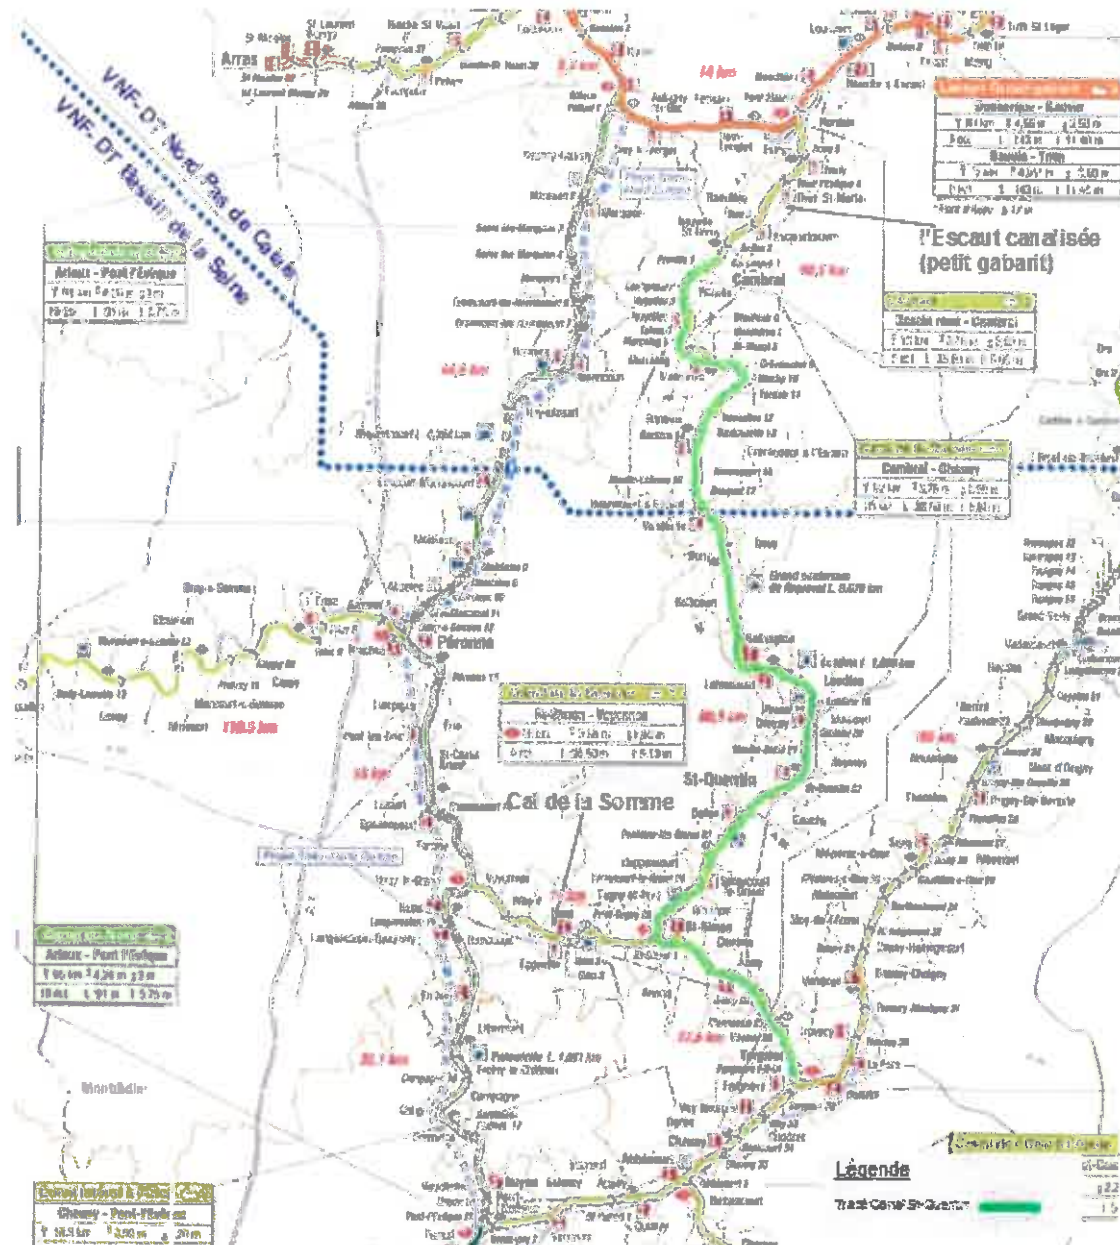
VNF- D^t Nord Pas de Calais
VNF- D^t Bassin de la Seine

Arras

14 km

l'Escaut canalisée (petit gabarit)

Cambrai

Arleux - Pont l'Evêque

Dunkerque - Escaut

Bouchain - Cambrai

Cambrai - Chauny

Péronne

Cal de la Somme

St-Quentin

St-Simon - Moyencourt

Arleux - Pont l'Evêque

Chauny - Pont-l'Evêque

Tergnier

Montdidier

Légende

Tracé Canal St-Quentin

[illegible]